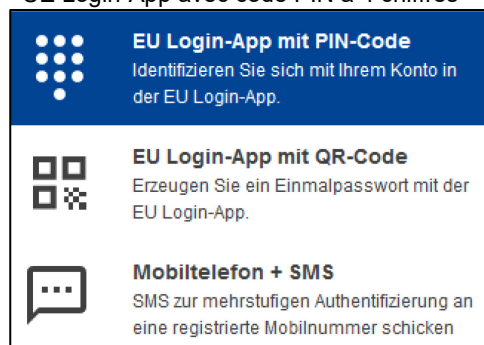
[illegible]

EU Login-App mit PIN-Code
Identifizieren Sie sich mit Ihrem Konto in der EU Login-App.

EU Login-App mit QR-Code
Erzeugen Sie ein Einmalpasswort mit der EU Login-App.

Mobiltelefon + SMS
SMS zur mehrstufigen Authentifizierung an eine registrierte Mobilnummer schicken